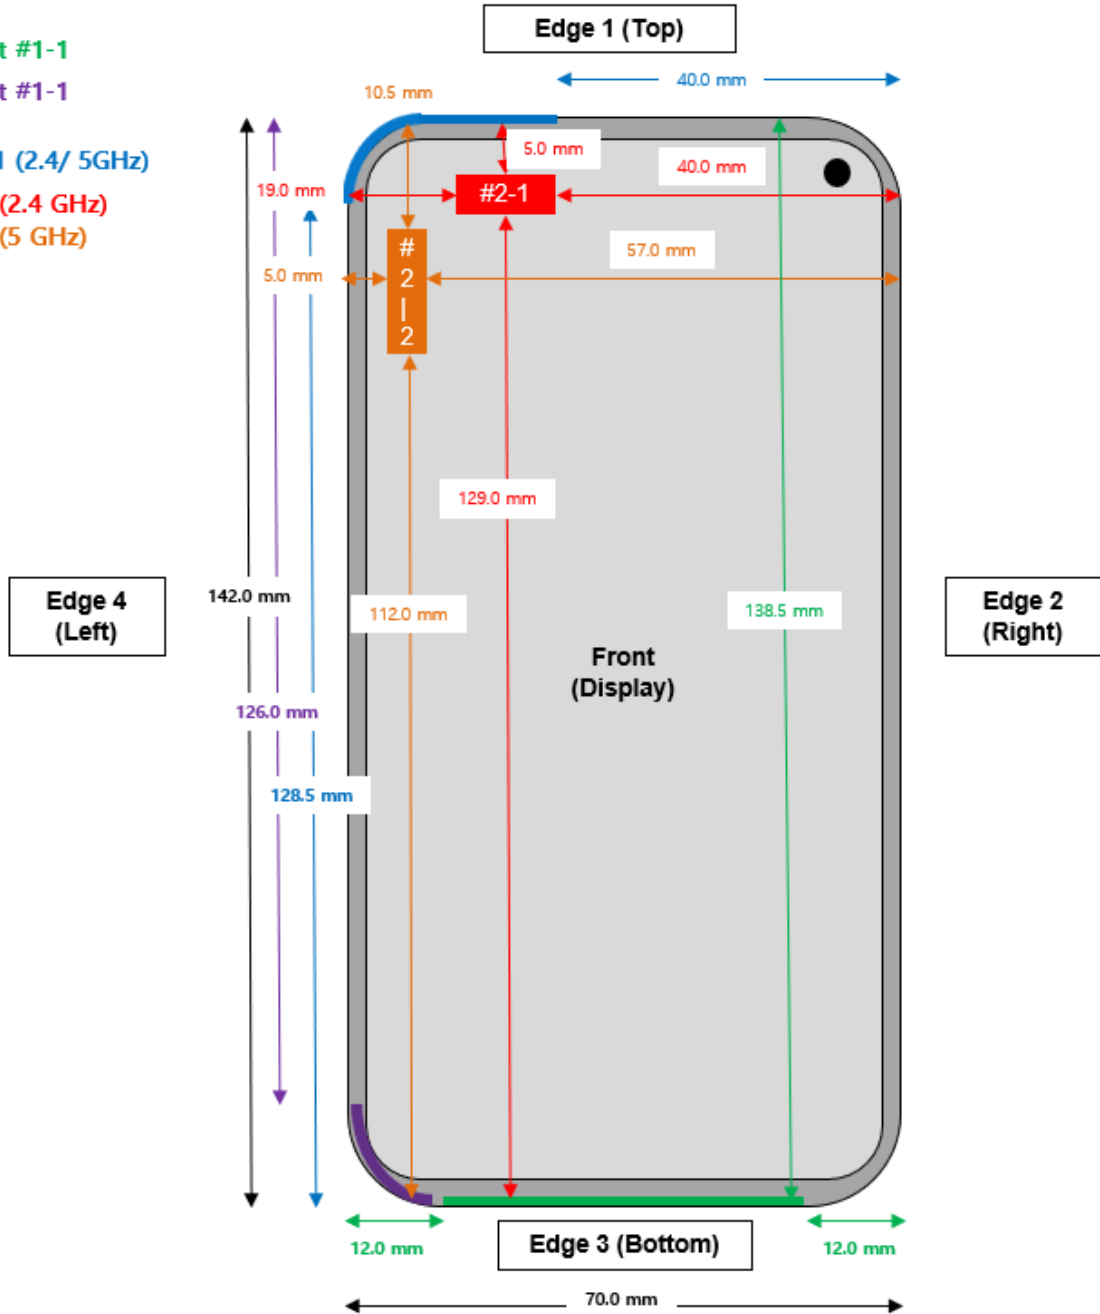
t #1-1
t #1-1
l (2.4/ 5GHz)
(2.4 GHz)
(5 GHz)

Edge 1 (Top)

40.0 mm
10.5 mm
5.0 mm
40.0 mm
19.0 mm
#2-1
57.0 mm
5.0 mm
#2-2
129.0 mm

Edge 4 (Left)
142.0 mm
112.0 mm
138.5 mm
Edge 2 (Right)
Front (Display)
126.0 mm
128.5 mm

12.0 mm
Edge 3 (Bottom)
12.0 mm
70.0 mm